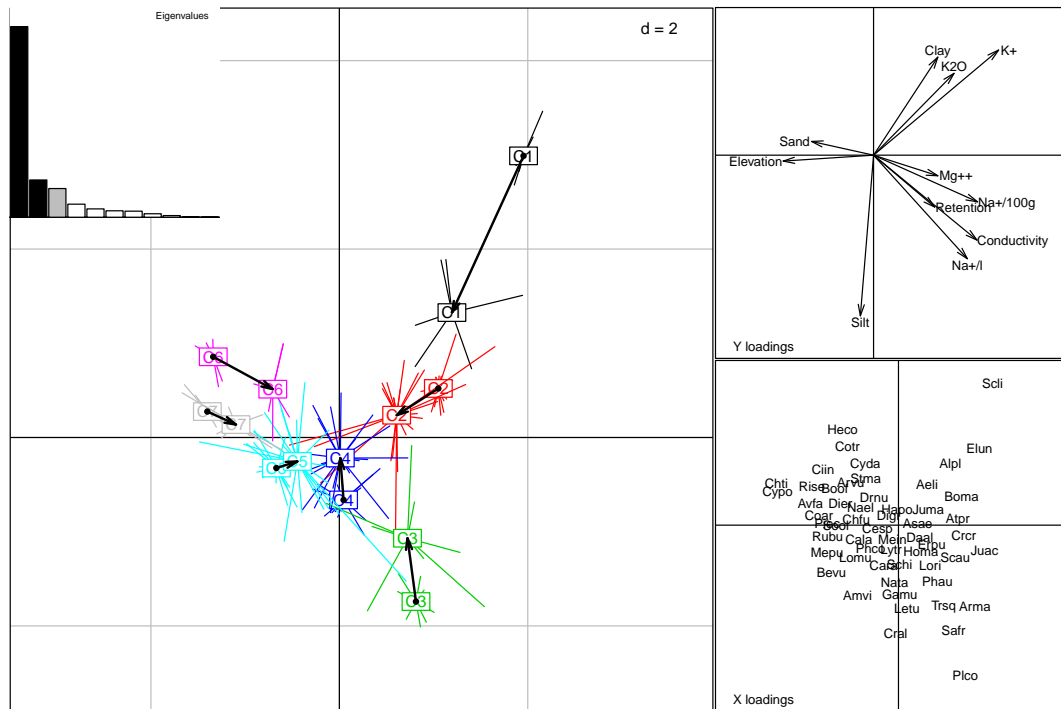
Eigenvalues

d = 2

C1
C1
C6
C6
C2
C2
C7
C7
C5
C5
C4
C4
C3
C3

Clay
K+
K2O
Sand
Elevation
Mg++
Na+/100g
Retention
Conductivity
Na+/l
Silt
Y loadings

Scli
Heco
Cotr
Elun
Cyda
Alpl
Ciin
Stma
Chti
Rise
Arvu
Aeli
Cypo
Boof
Drnu
Boma
Avfa
Dier
Nael
Hapo
Juma
Coar
Chfu
Digi
Atpr
Poar
Asae
Scor
Cesp
Rubu
Crcr
Cala
Mein
Daal
Erpu
Phco
Juac
Mepu
Lytr
Homa
Lomu
Scau
Caca
Schi
Lori
Bevu
Nata
Phau
Amvi
Gamu
Letu
Trsq
Arma
Cral
Safr
Plco
X loadings